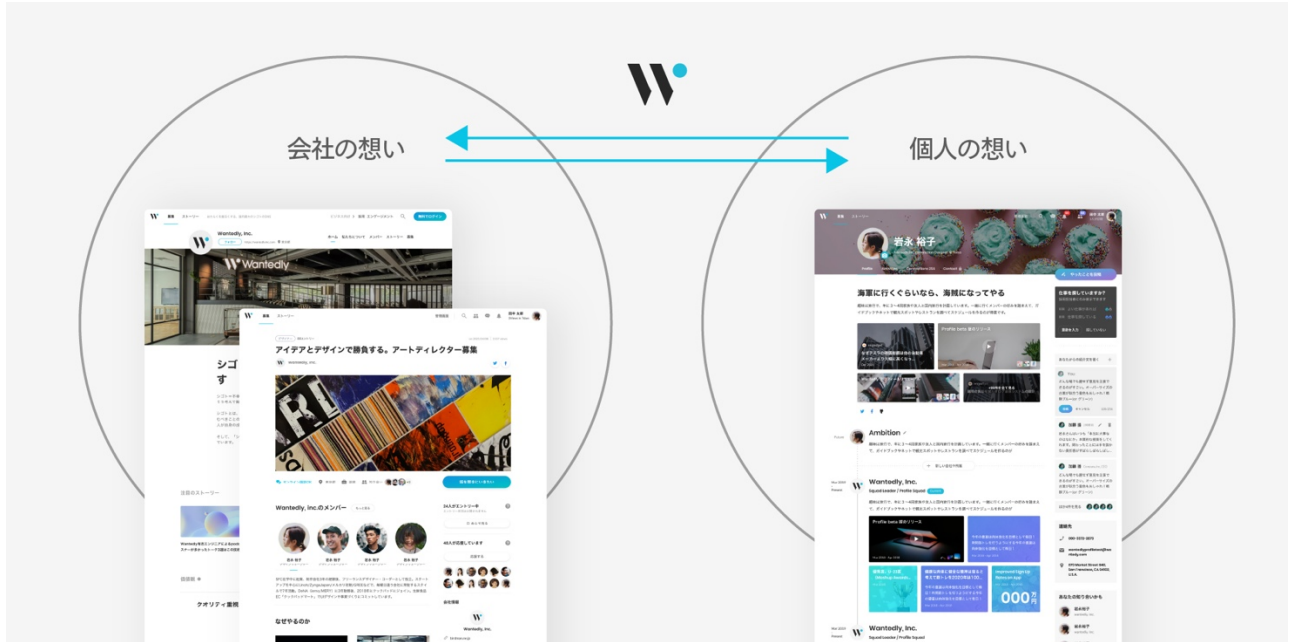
会社の想い

個人の想い

Wantedly, Inc.

Wantedly

シゴ
す

アイデアとデザインで勝負する。アートディレクター募集

Wantedly, Inc.のメンバー

なぜやるのか

岩永 裕子

海軍に行くぐらいなら、海賊になってやる

Ambition

Wantedly, Inc.

Profile beta 版のリリース

000

Wantedly, Inc.